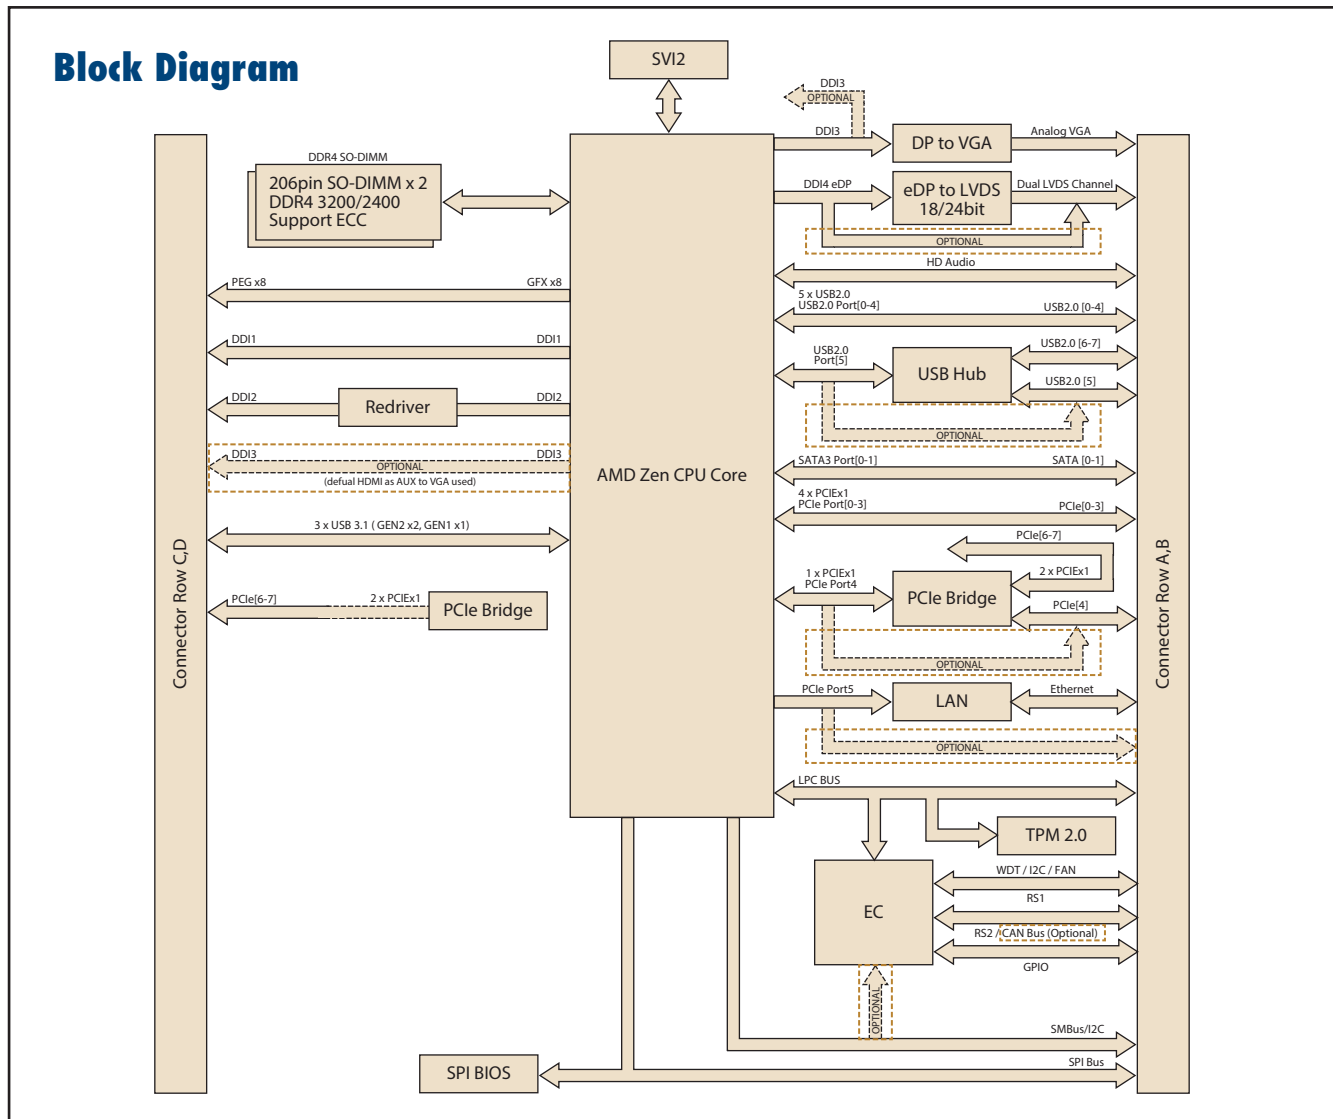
Block Diagram

SVI2

DDI3
OPTIONAL

DDI3
DP to VGA
Analog VGA

DDR4 SO-DIMM
206pin SO-DIMM x 2
DDR4 3200/2400
Support ECC

DDI4 eDP
eDP to LVDS
18/24bit
Dual LVDS Channel
OPTIONAL
HD Audio

PEG x8
GFX x8

5 x USB2.0
USB2.0 Port[0-4]
USB2.0 [0-4]

DDI1
DDI1

USB2.0
Port[5]
USB Hub
USB2.0 [6-7]
USB2.0 [5]
OPTIONAL

DDI2
Redriver
DDI2

DDI3
DDI3
OPTIONAL
(defual HDMI as AUX to VGA used)

AMD Zen CPU Core

SATA3 Port[0-1]
SATA [0-1]

4 x PCIEx1
PCIe Port[0-3]
PCIe[0-3]

3 x USB 3.1 ( GEN2 x2, GEN1 x1)

PCIe[6-7]
2 x PCIEx1
1 x PCIEx1
PCIe Port4
PCIe Bridge
PCIe[4]
OPTIONAL

Connector Row C,D

PCIe[6-7]
2 x PCIEx1
PCIe Bridge

Connector Row A,B

PCIe Port5
LAN
Ethernet
OPTIONAL

LPC BUS
TPM 2.0

EC
WDT / I2C / FAN
RS1
RS2 / CAN Bus (Optional)
GPIO
OPTIONAL

SMBus/I2C
SPI BIOS
SPI Bus